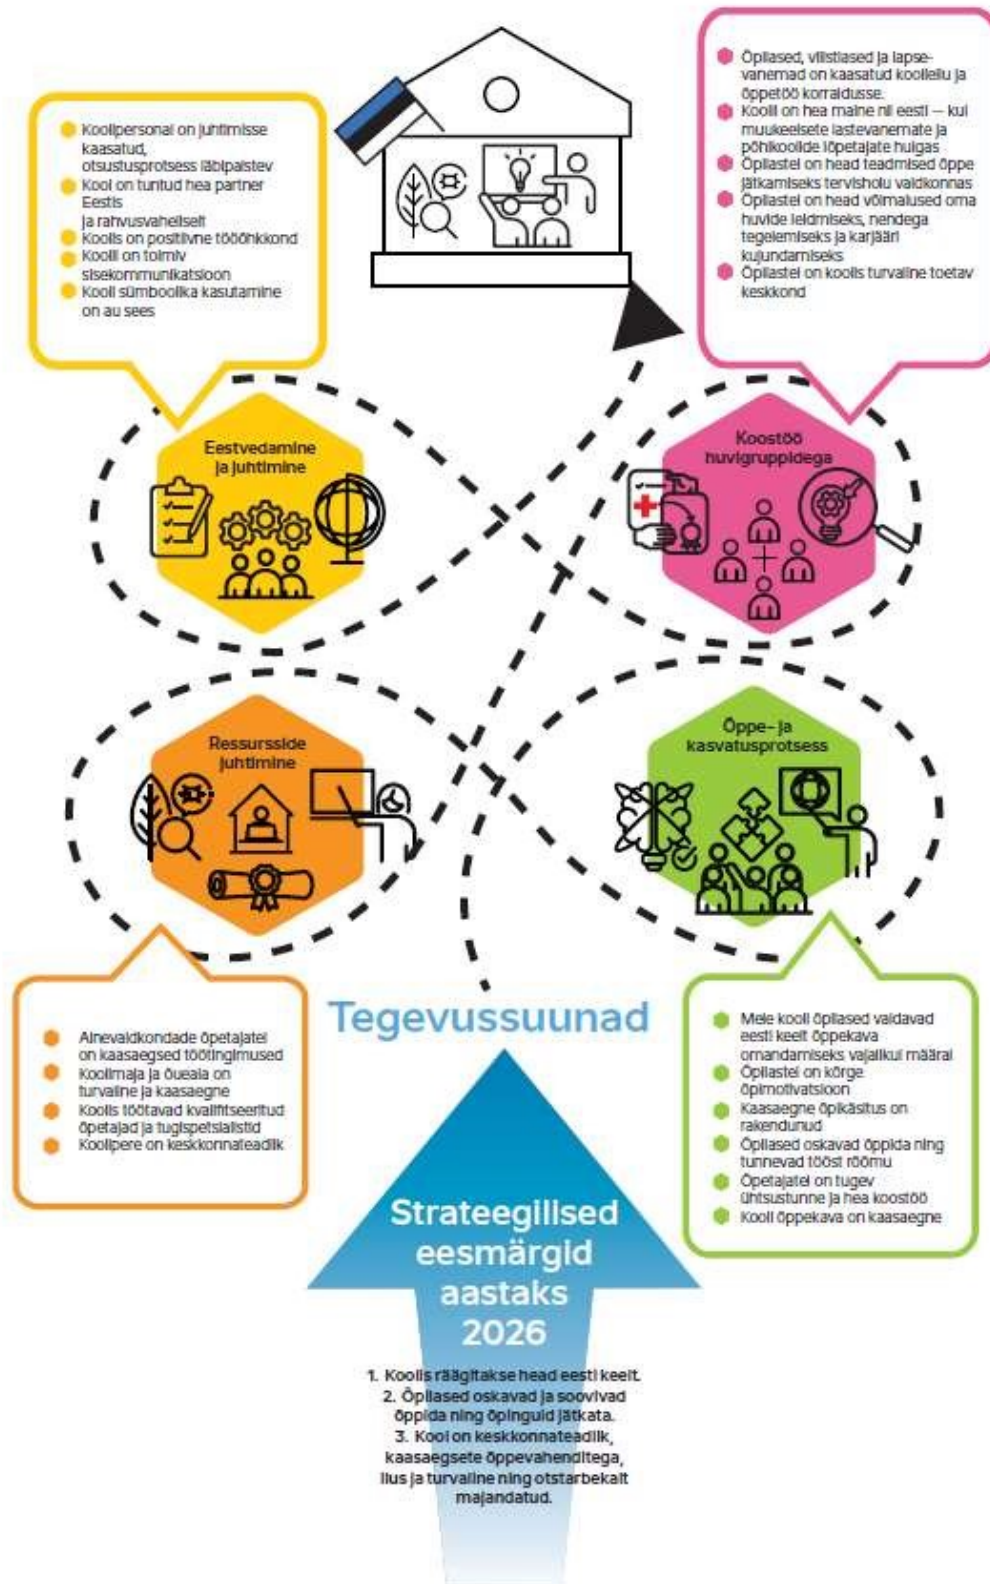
Koolipersonal on juhtimisse kaasatud, otsustusprotsess läbipaistev
Kool on tuntud hea partner Eestis ja rahvusvaheliselt
Koolis on positiivne töö​õhkkond
Koolil on toimiv sisekommunikatsioon
Kooli sümboolika kasutamine on au sees

Õpilased, vilistlased ja lapsevanemad on kaasatud koolielu ja õppetöö korraldusse.
Koolil on hea maine nii eesti — kui muukeelsete lastevanemate ja põhikoolide lõpetajate hulgas
Õpilastel on head teadmised õppe jätkamiseks tervishoiu valdkonnas
Õpilastel on head võimalused oma huvide leidmiseks, nendega tegelemiseks ja karjääri kujundamiseks
Õpilastel on koolis turvaline toetav keskkond

Eestvedamine ja juhtimine

Koostöö huvigruppidega

Ressursside juhtimine

Õppe- ja kasvatusprotsess

Ainevaldkondade õpetajatel on kaasaegsed töötingimused
Koolimaja ja õueala on turvaline ja kaasaegne
Koolis töötavad kvalifitseeritud õpetajad ja tugispetsialistid
Koolipere on keskkonnateadlik

Tegevussuunad

Meie kooli õpilased valdavad eesti keelt õppekava omandamiseks vajalikul määral
Õpilastel on kõrge õpimotivatsioon
Kaasaegne õpikäsitus on rakendunud
Õpilased oskavad õppida ning tunnevad tööst rõõmu
Õpetajatel on tugev ühtsustunne ja hea koostöö
Kooli õppekava on kaasaegne

Strateegilised eesmärgid aastaks 2026

1. Koolis räägitakse head eesti keelt.
2. Õpilased oskavad ja soovivad õppida ning õpinguid jätkata.
3. Kool on keskkonnateadlik, kaasaegsete õppevahenditega, ilus ja turvaline ning otstarbekalt majandatud.